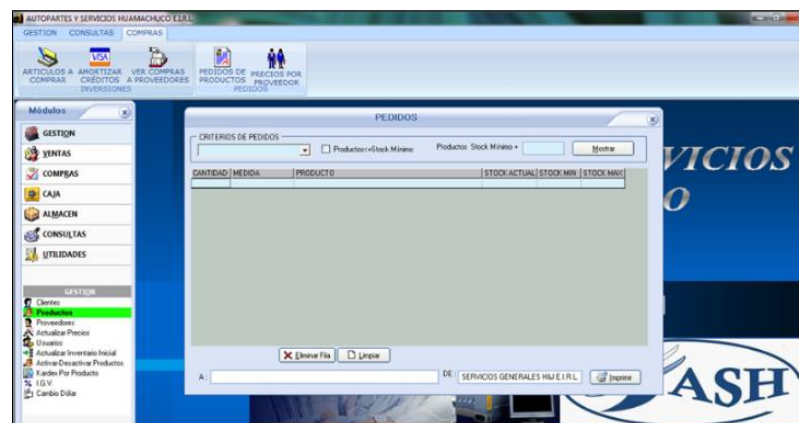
AUTOPARTES Y SERVICIOS HUAMACHUCO E.I.R.L.

GESTION CONSULTAS COMPRAS

ARTICULOS A COMPRAR
AMORTIZAR CRÉDITOS
VER COMPRAS A PROVEEDORES
INVERSIONES
PEDIDOS DE PRODUCTOS
PRECIOS POR PROVEEDOR
PEDIDOS

Módulos

GESTION
VENTAS
COMPRAS
CAJA
ALMACEN
CONSULTAS
UTILIDADES

GESTION
Clientes
Productos
Proveedores
Actualizar Precios
Usuarios
Actualizar Inventario Inicial
Activar-Desactivar Productos
Kardex Por Producto
I.G.V.
Cambio Dólar

PEDIDOS

CRITERIOS DE PEDIDOS
Productos<=Stock Mínimo
Productos Stock Mínimo +
Mostrar

| CANTIDAD | MEDIDA | PRODUCTO | STOCK ACTUAL | STOCK MIN | STOCK MAX |
|---|---|---|---|---|---|

Eliminar Fila
Limpiar

A :
DE : SERVICIOS GENERALES H&J E.I.R.L.
Imprimir

VICIOS
O
ASH